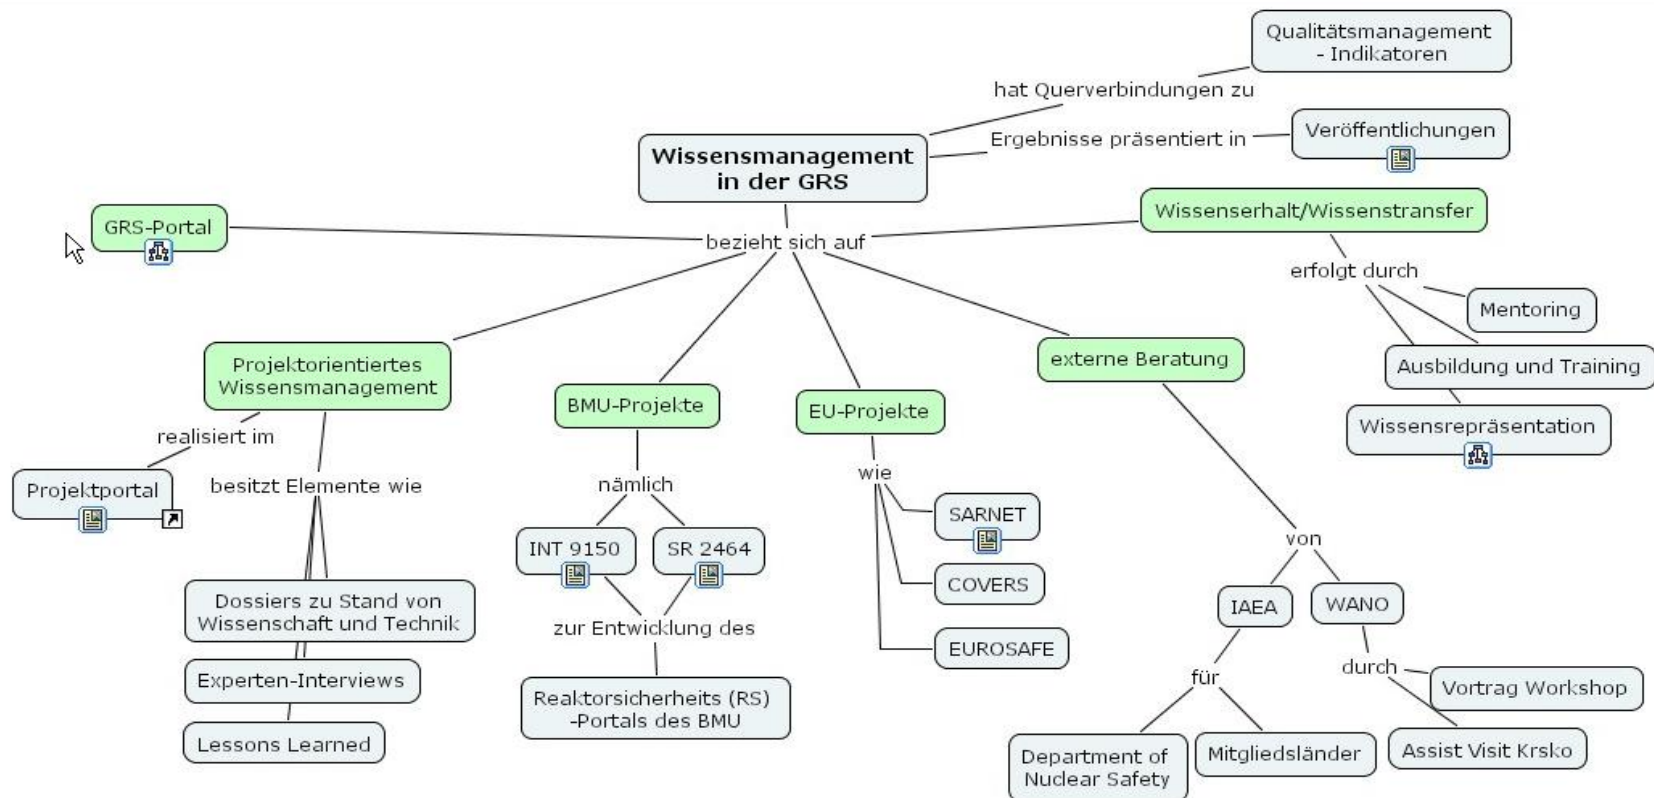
Qualitätsmanagement - Indikatoren

hat Querverbindungen zu

Ergebnisse präsentiert in

Veröffentlichungen

Wissensmanagement in der GRS

GRS-Portal

bezieht sich auf

Wissenserhalt/Wissenstransfer

erfolgt durch

Mentoring

Ausbildung und Training

Wissensrepräsentation

Projektorientiertes Wissensmanagement

realisiert im

Projektportal

besitzt Elemente wie

Dossiers zu Stand von Wissenschaft und Technik

Experten-Interviews

Lessons Learned

BMU-Projekte

nämlich

INT 9150

SR 2464

zur Entwicklung des

Reaktorsicherheits (RS) -Portals des BMU

EU-Projekte

wie

SARNET

COVERS

EUROSAFE

externe Beratung

von

IAEA

WANO

für

Department of Nuclear Safety

Mitgliedsländer

durch

Vortrag Workshop

Assist Visit Krsko